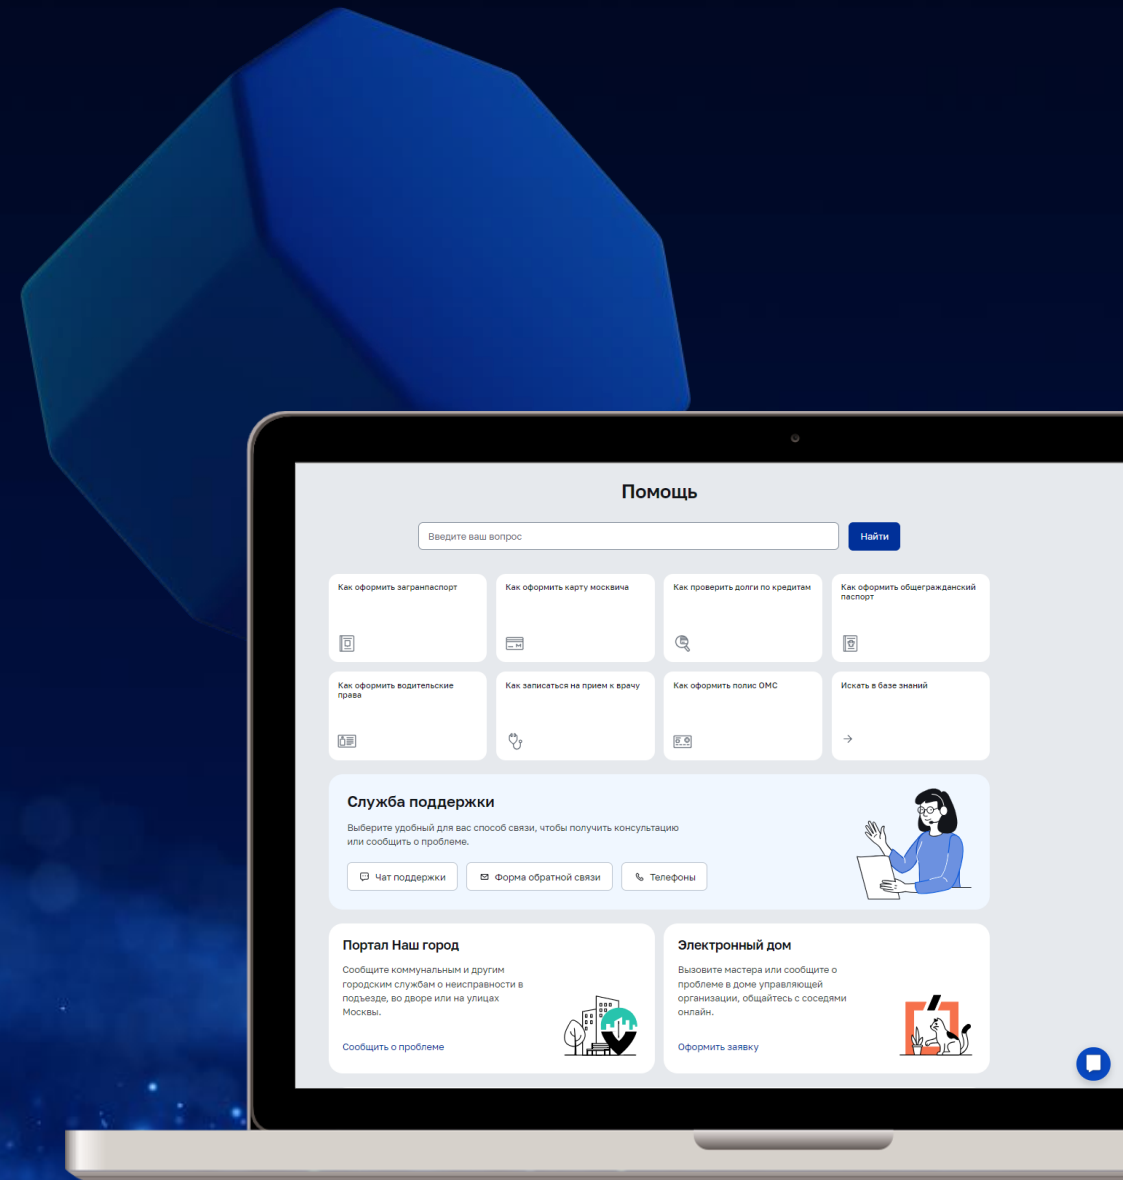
Помощь

Введите ваш вопрос

Найти

Как оформить загранпаспорт

Как оформить карту москвича

Как проверить долги по кредитам

Как оформить общегражданский паспорт

Как оформить водительские права

Как записаться на прием к врачу

Как оформить полис ОМС

Искать в базе знаний

Служба поддержки

Выберите удобный для вас способ связи, чтобы получить консультацию или сообщить о проблеме.

Чат поддержки

Форма обратной связи

Телефоны

Портал Наш город

Сообщите коммунальным и другим городским службам о неисправности в подъезде, во дворе или на улицах Москвы.

Сообщить о проблеме

Электронный дом

Вызовите мастера или сообщите о проблеме в доме управляющей организации, общайтесь с соседями онлайн.

Оформить заявку